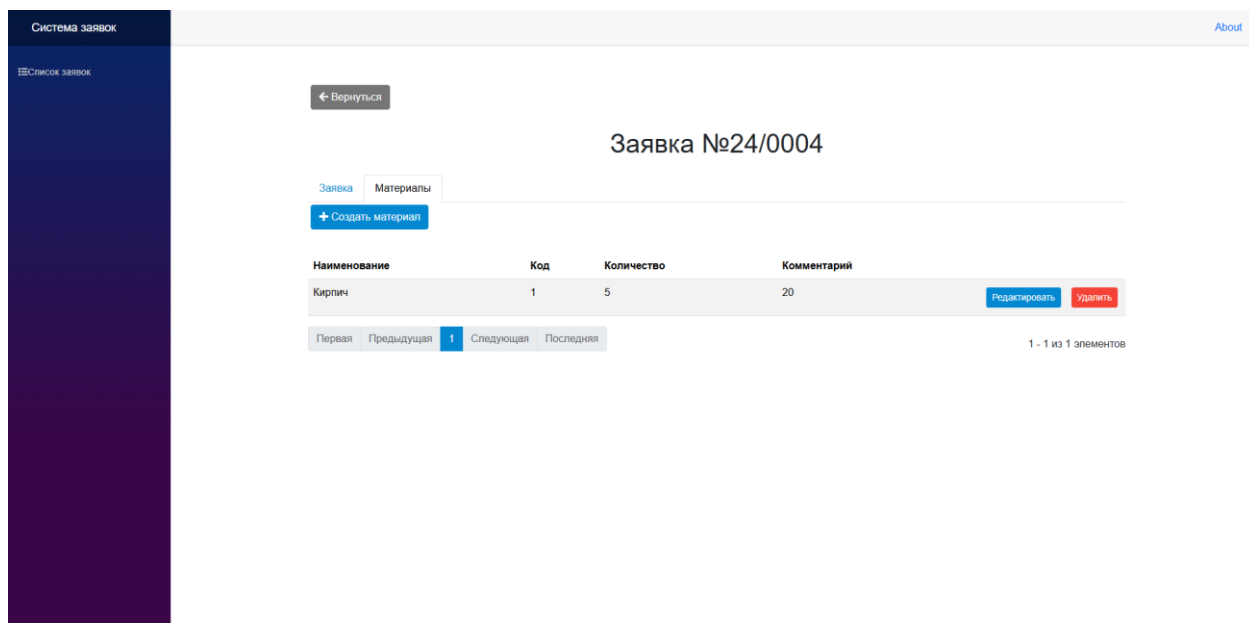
Система заявок

About

Список заявок

← Вернуться

Заявка №24/0004

Заявка Материалы

+ Создать материал

| Наименование | Код | Количество | Комментарий | |
|---|---|---|---|---|
| Кирпич | 1 | 5 | 20 | Редактировать Удалить |

Первая Предыдущая 1 Следующая Последняя

1 - 1 из 1 элементов